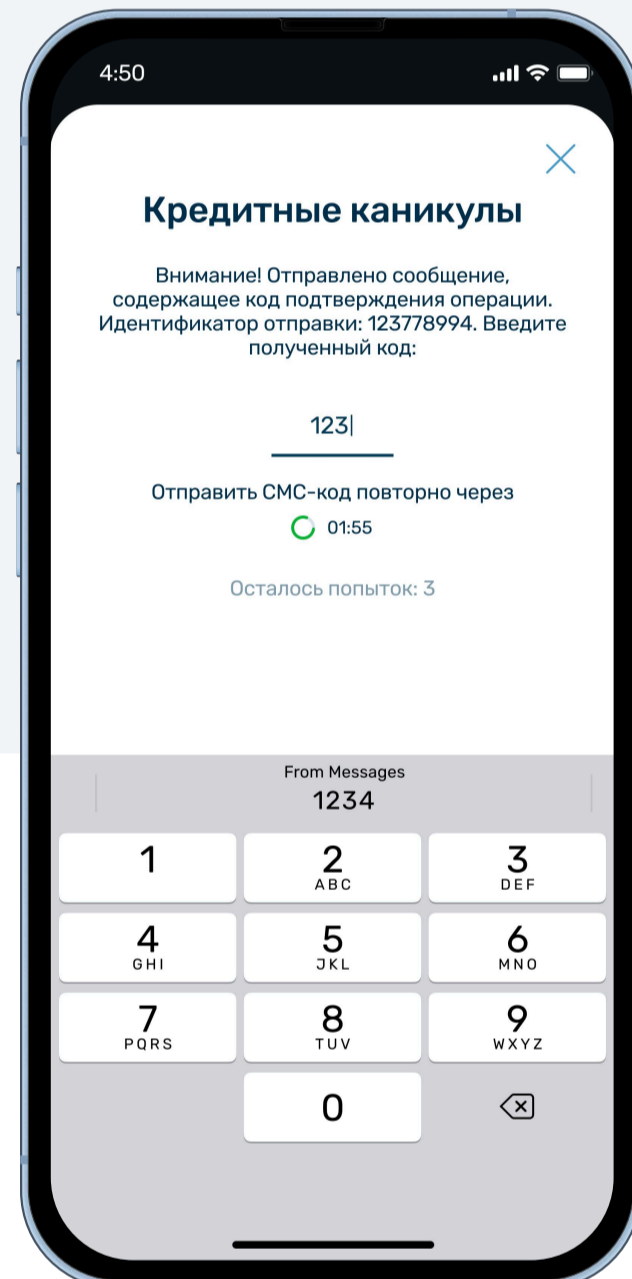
4:50

Кредитные каникулы

Внимание! Отправлено сообщение, содержащее код подтверждения операции. Идентификатор отправки: 123778994. Введите полученный код:

123

Отправить СМС-код повторно через

01:55

Осталось попыток: 3

From Messages
1234

1

2
ABC

3
DEF

4
GHI

5
JKL

6
MNO

7
PQRS

8
TUV

9
WXYZ

0